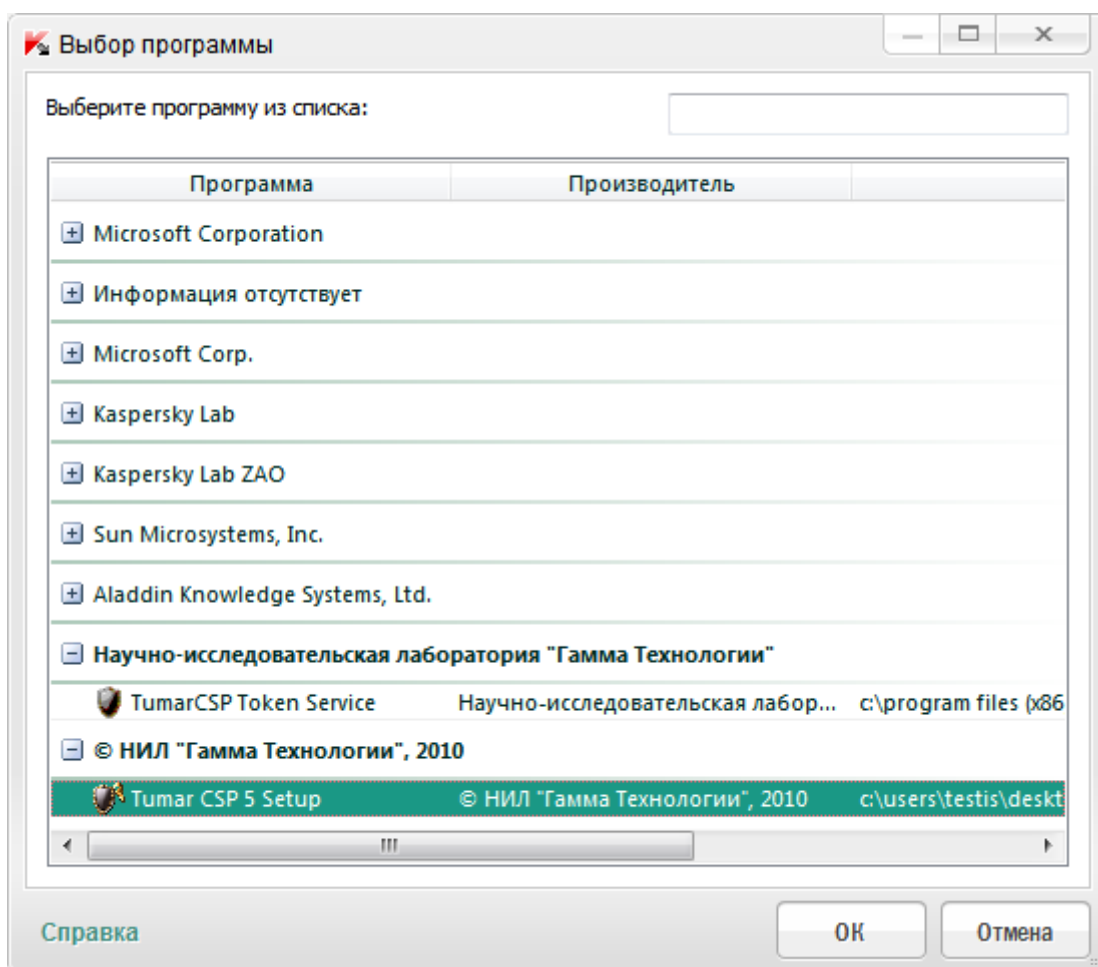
Выбор программы

Выберите программу из списка:

| Программа | Производитель | |
|---|---|---|
| Microsoft Corporation | | |
| Информация отсутствует | | |
| Microsoft Corp. | | |
| Kaspersky Lab | | |
| Kaspersky Lab ZAO | | |
| Sun Microsystems, Inc. | | |
| Aladdin Knowledge Systems, Ltd. | | |
| Научно-исследовательская лаборатория "Гамма Технологии" | | |
| TumarCSP Token Service | Научно-исследовательская лабор... | c:\program files (x86 |
| © НИЛ "Гамма Технологии", 2010 | | |
| Tumar CSP 5 Setup | © НИЛ "Гамма Технологии", 2010 | c:\users\testis\deskt |

Справка

OK

Отмена